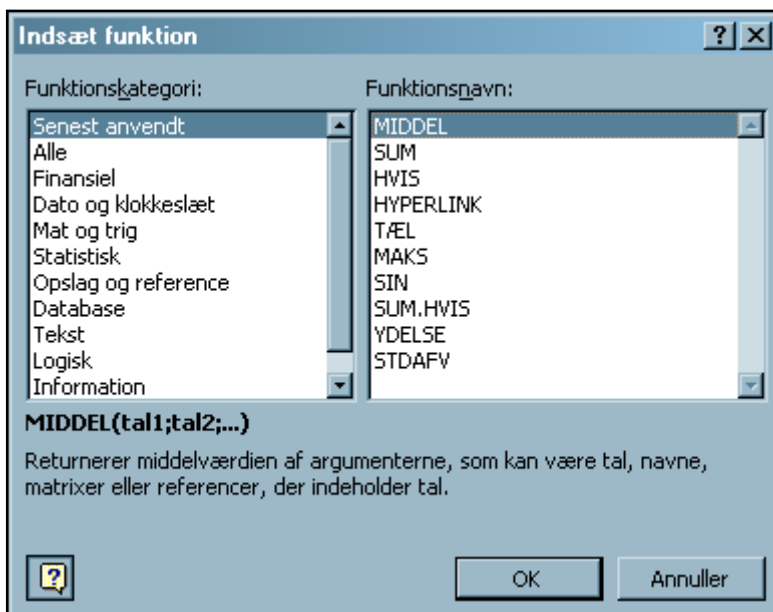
Indsæt funktion

?

×

Funktionskategori:

Senest anvendt
Alle
Finansiel
Dato og klokkeslæt
Mat og trig
Statistisk
Opslag og reference
Database
Tekst
Logisk
Information

Funktionsnavn:

MIDDEL
SUM
HVIS
HYPERLINK
TÆL
MAKS
SIN
SUM.HVIS
YDELSE
STDAFV

MIDDEL(tal1;tal2;...)

Returnerer middelværdien af argumenterne, som kan være tal, navne, matrixer eller referencer, der indeholder tal.

?

OK

Annuller